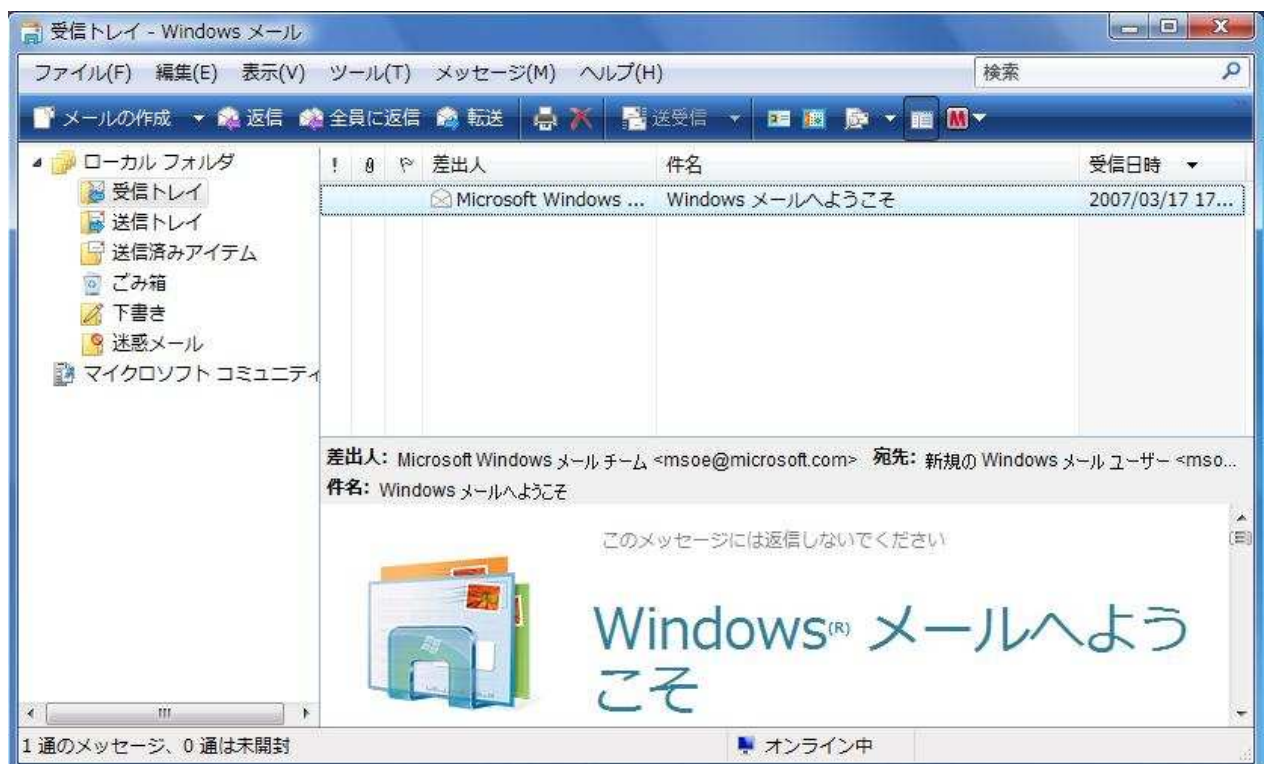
受信トレイ - Windows メール

ファイル(F) 編集(E) 表示(V) ツール(T) メッセージ(M) ヘルプ(H)

検索

メールの作成 返信 全員に返信 転送 送受信

ローカル フォルダ
受信トレイ
送信トレイ
送信済みアイテム
ごみ箱
下書き
迷惑メール
マイクロソフト コミュニティ

| ! | 差出人 | 件名 | 受信日時 |
|---|---|---|---|
| | Microsoft Windows ... | Windows メールへようこそ | 2007/03/17 17... |

差出人: Microsoft Windows メール チーム <msoe@microsoft.com> 宛先: 新規の Windows メール ユーザー <mso...
件名: Windows メールへようこそ

このメッセージには返信しないでください

Windows® メールへようこそ

1 通のメッセージ、0 通は未開封

オンライン中